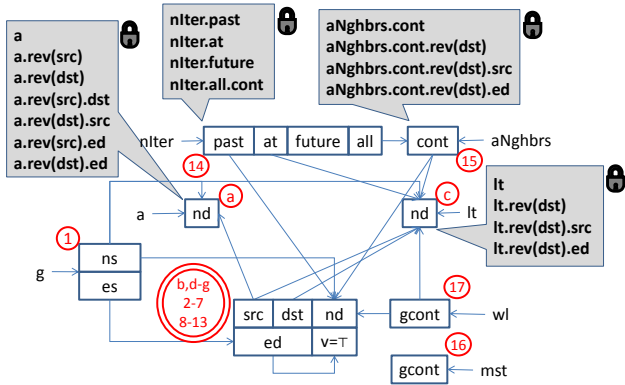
a
a.rev(src)
a.rev(dst)
a.rev(src).dst
a.rev(dst).src
a.rev(src).ed
a.rev(dst).ed

nIter.past
nIter.at
nIter.future
nIter.all.cont

aNghbrs.cont
aNghbrs.cont.rev(dst)
aNghbrs.cont.rev(dst).src
aNghbrs.cont.rev(dst).ed

nIter
past
at
future
all
cont
aNghbrs
14
15
a
nd
a
c
nd
lt
lt
lt.rev(dst)
lt.rev(dst).src
lt.rev(dst).ed
1
g
ns
es
b,d-g
2-7
8-13
src
dst
nd
ed
v=⊤
17
gcont
wl
16
gcont
mst